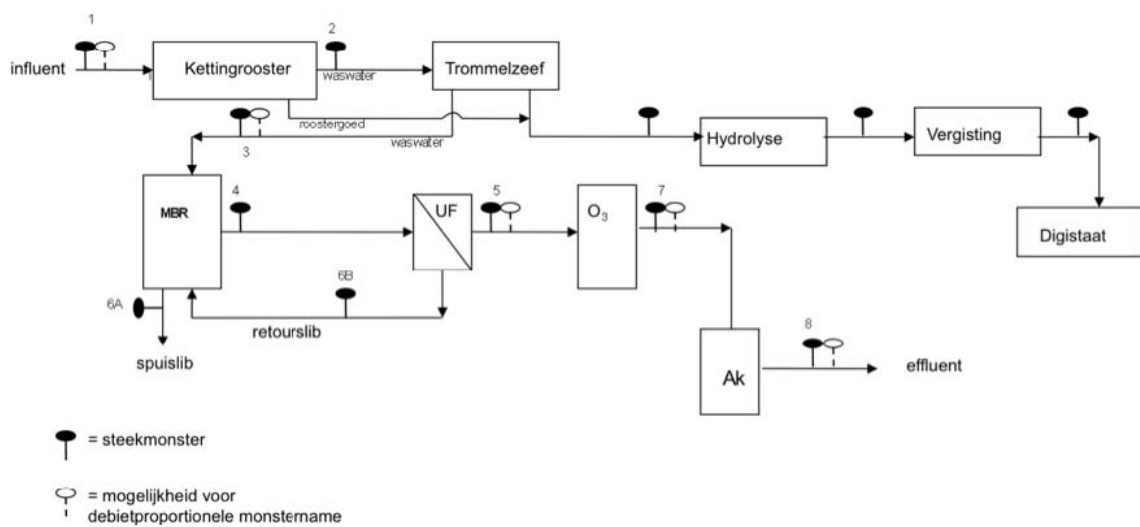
1

influent

Kettingrooster

2

waswater

Trommelzeef

roostergoed

3

waswater

Hydrolyse

Vergisting

Digistaat

MBR

4

UF

5

$O_3$

7

6A

6B

retourslib

spuislib

8

Ak

effluent

= steekmonster

= mogelijkheid voor debietproportionele monstername